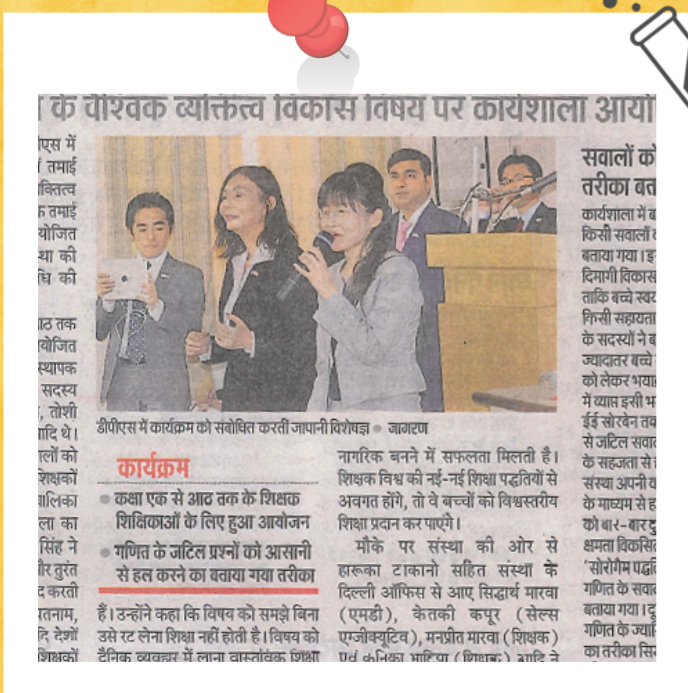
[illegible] के वैश्विक व्यक्तित्व विकास विषय पर कार्यशाला आयो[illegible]

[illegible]एस में
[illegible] तमाई
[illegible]क्तित्व
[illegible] तमाई
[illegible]योजित
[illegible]था की
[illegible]धि की

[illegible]ाठ तक
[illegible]योजित
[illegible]स्थापक
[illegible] सदस्य
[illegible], तोशी
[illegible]ादि थे।
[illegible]ालों को
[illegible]शिक्षकों
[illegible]ालिका
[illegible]ला का
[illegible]सिंह ने
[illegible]ौर तुरंत
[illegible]द करती
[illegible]रतनाम,
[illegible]दि देशों
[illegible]शिक्षकों

डीपीएस में कार्यक्रम को संबोधित करती जापानी विशेषज्ञ • जागरण

कार्यक्रम

• कक्षा एक से आठ तक के शिक्षक शिक्षिकाओं के लिए हुआ आयोजन

• गणित के जटिल प्रश्नों को आसानी से हल करने का बताया गया तरीका

हैं। उन्होंने कहा कि विषय को समझे बिना उसे रट लेना शिक्षा नहीं होती है। विषय को दैनिक व्यवहार में लाना वास्तविक शिक्षा

नागरिक बनने में सफलता मिलती है। शिक्षक विश्व की नई-नई शिक्षा पद्धतियों से अवगत होंगे, तो वे बच्चों को विश्वस्तरीय शिक्षा प्रदान कर पाएंगे।

मौके पर संस्था की ओर से हारूका टाकानो सहित संस्था के दिल्ली ऑफिस से आए सिद्धार्थ मारवा (एमडी), केतकी कपूर (सेल्स एग्जीक्यूटिव), मनप्रीत मारवा (शिक्षक) एवं कनिका भाटिया (शिक्षक) आदि ने

सवालों को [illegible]
तरीका बत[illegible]

कार्यशाला में ब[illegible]
किसी सवालों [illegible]
बताया गया। इ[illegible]
दिमागी विकास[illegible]
ताकि बच्चे स्वय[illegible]
किसी सहायता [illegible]
के सदस्यों ने ब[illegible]
ज्यादातर बच्चे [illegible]
को लेकर भया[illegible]
में भय इसी भ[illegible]
ईई सोरवेन तक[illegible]
से जटिल सवाल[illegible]
के सहजता से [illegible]
संस्था अपनी व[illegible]
के माध्यम से ह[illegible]
को बार-बार दु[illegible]
क्षमता विकसि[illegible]
'सोरोगैम पद्धति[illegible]
गणित के सवाल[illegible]
बताया गया। दु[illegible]
गणित के ज्या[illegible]
का तरीका सि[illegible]